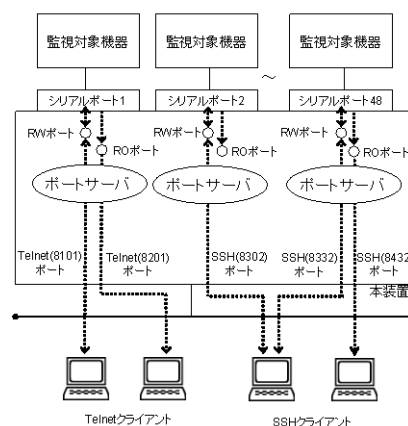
監視対象機器

監視対象機器

～

監視対象機器

シリアルポート1

シリアルポート2

シリアルポート48

RWポート

ROポート

RWポート

ROポート

RWポート

ROポート

ポートサーバ

ポートサーバ

ポートサーバ

Telnet(8101) ポート

Telnet(8201) ポート

SSH(8302) ポート

SSH(8332) ポート

SSH(8432) ポート

本装置

Telnetクライアント

SSHクライアント